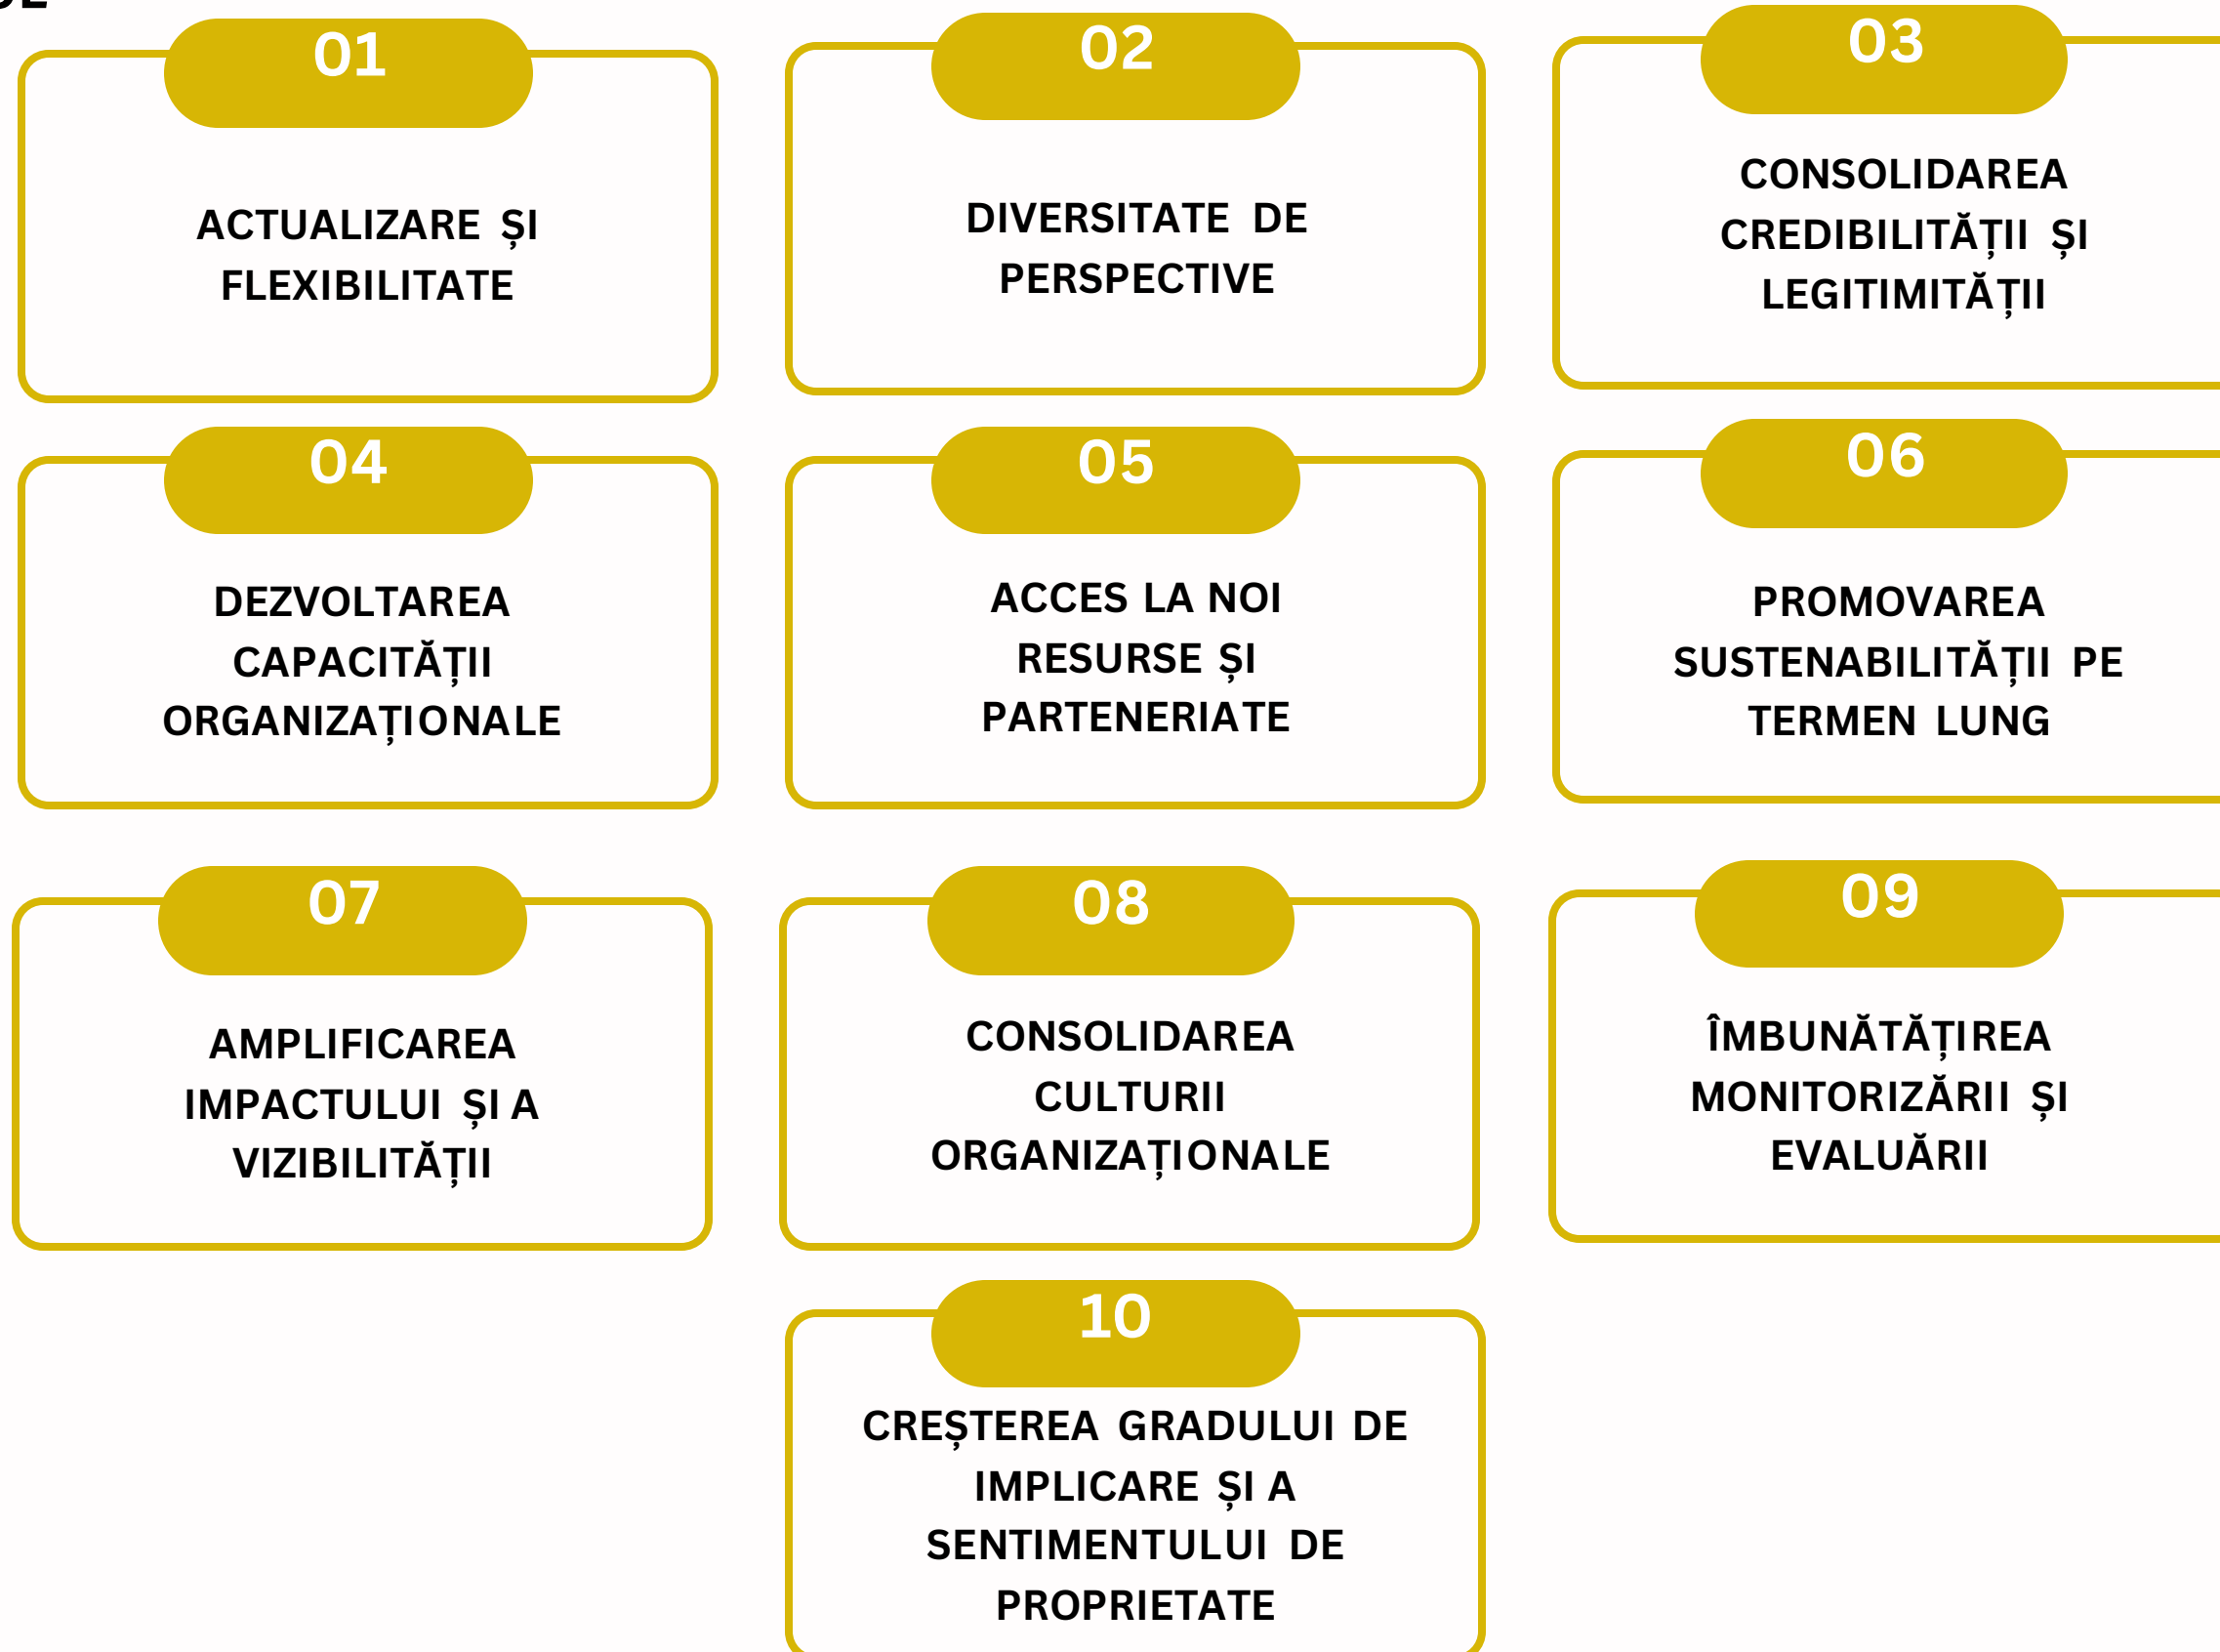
01

ACTUALIZARE ȘI FLEXIBILITATE

02

DIVERSITATE DE PERSPECTIVE

03

CONSOLIDAREA CREDIBILITĂȚII ȘI LEGITIMITĂȚII

04

DEZVOLTAREA CAPACITĂȚII ORGANIZAȚIONALE

05

ACCES LA NOI RESURSE ȘI PARTENERIATE

06

PROMOVAREA SUSTENABILITĂȚII PE TERMEN LUNG

07

AMPLIFICAREA IMPACTULUI ȘI A VIZIBILITĂȚII

08

CONSOLIDAREA CULTURII ORGANIZAȚIONALE

09

ÎMBUNĂTĂȚIREA MONITORIZĂRII ȘI EVALUĂRII

10

CREȘTEREA GRADULUI DE IMPLICARE ȘI A SENTIMENTULUI DE PROPRIETATE